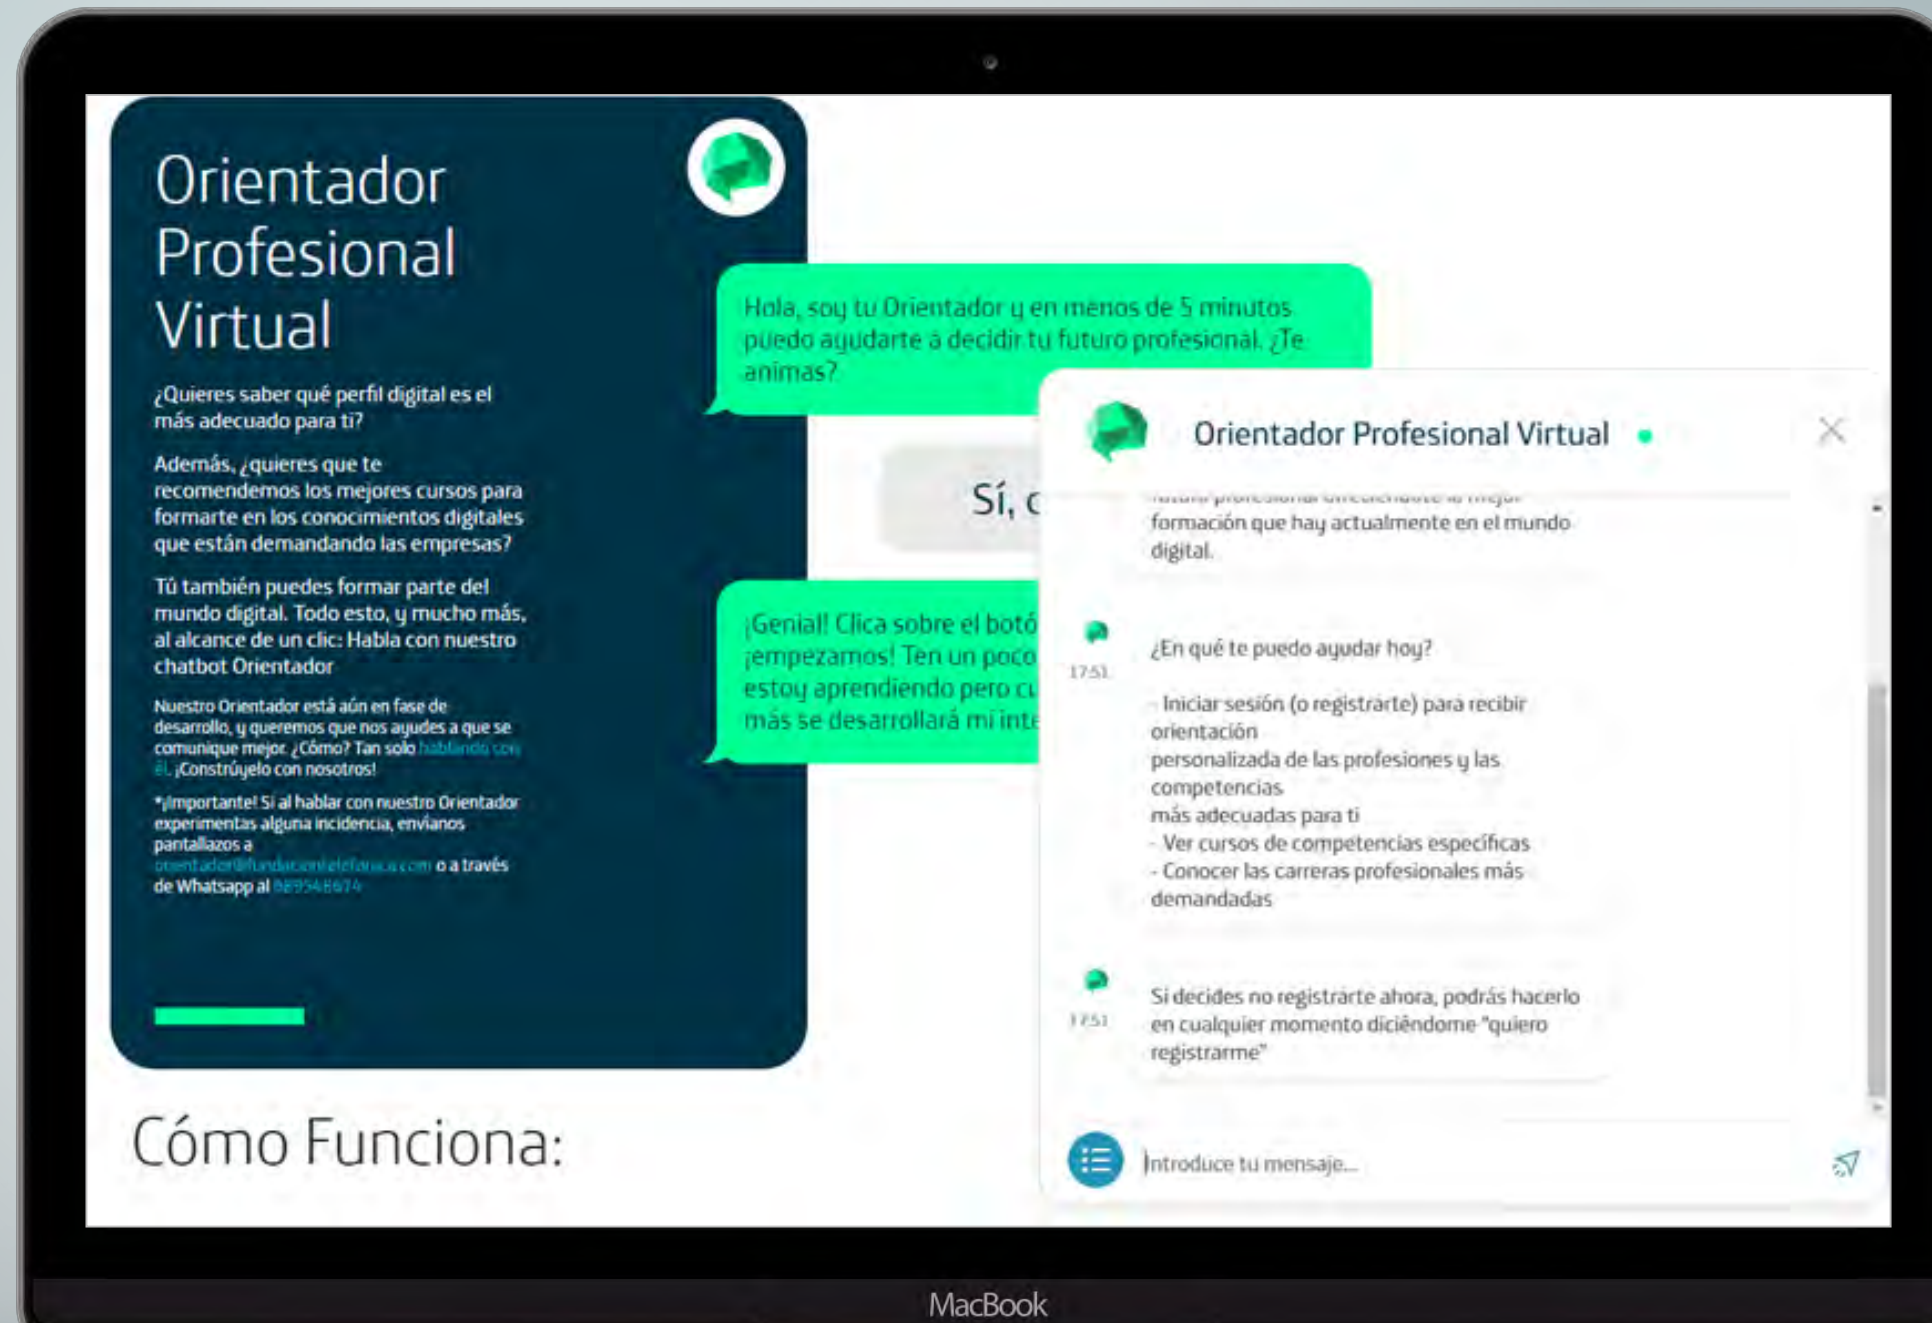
Orientador Profesional Virtual

¿Quieres saber qué perfil digital es el más adecuado para ti?

Además, ¿quieres que te recomendemos los mejores cursos para formarte en los conocimientos digitales que están demandando las empresas?

Tú también puedes formar parte del mundo digital. Todo esto, y mucho más, al alcance de un clic: Habla con nuestro chatbot Orientador

Nuestro Orientador está aún en fase de desarrollo, y queremos que nos ayudes a que se comunique mejor. ¿Cómo? Tan solo hablando con él. ¡Constrúyelo con nosotros!

*¡Importante! Si al hablar con nuestro Orientador experimentas alguna incidencia, envíanos pantallazos a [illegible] o a través de Whatsapp al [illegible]

Hola, soy tu Orientador y en menos de 5 minutos puedo ayudarte a decidir tu futuro profesional. ¿Te animas?

Sí, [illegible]

¡Genial! Clica sobre el botó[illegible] ¡empezamos! Ten un poco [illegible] estoy aprendiendo pero cu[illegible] más se desarrollará mi inte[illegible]

Orientador Profesional Virtual

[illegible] formación que hay actualmente en el mundo digital.

17:51
¿En qué te puedo ayudar hoy?

- Iniciar sesión (o registrarte) para recibir orientación personalizada de las profesiones y las competencias más adecuadas para ti
- Ver cursos de competencias específicas
- Conocer las carreras profesionales más demandadas

17:51
Si decides no registrarte ahora, podrás hacerlo en cualquier momento diciéndome "quiero registrarme"

Introduce tu mensaje...

Cómo Funciona:

MacBook